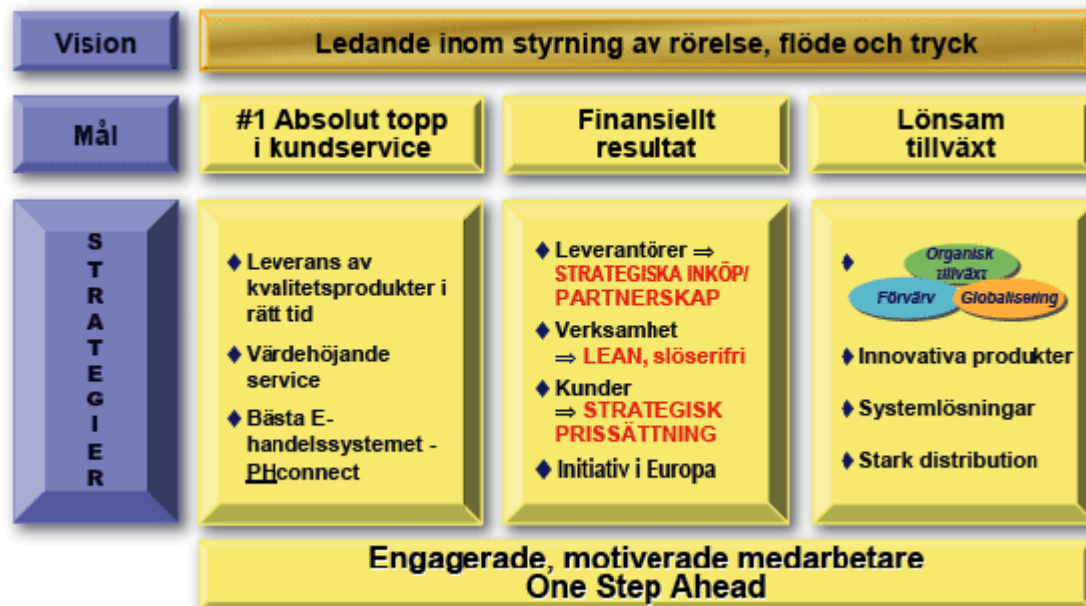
Vision

Ledande inom styrning av rörelse, flöde och tryck

Mål

#1 Absolut topp i kundservice

Finansiellt resultat

Lönsam tillväxt

STRATEGIER

♦ Leverans av kvalitetsprodukter i rätt tid

♦ Värdehöjande service

♦ Bästa E-handelssystemet - PHconnect

♦ Leverantörer ⇒ STRATEGISKA INKÖP/ PARTNERSKAP

♦ Verksamhet ⇒ LEAN, slöserifri

♦ Kunder ⇒ STRATEGISK PRISSÄTTNING

♦ Initiativ i Europa

♦ Organisk tillväxt Förvärv Globalisering

♦ Innovativa produkter

♦ Systemlösningar

♦ Stark distribution

Engagerade, motiverade medarbetare
One Step Ahead